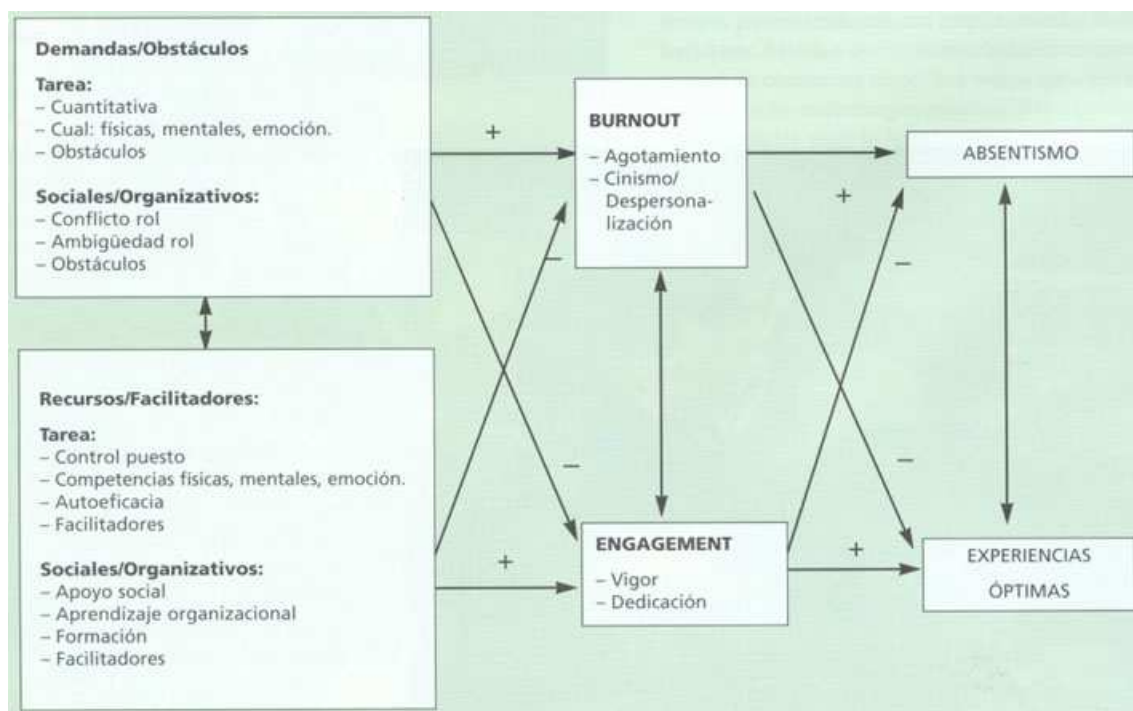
Demandas/Obstáculos

Tarea:
– Cuantitativa
– Cual: físicas, mentales, emoción.
– Obstáculos

Sociales/Organizativos:
– Conflicto rol
– Ambigüedad rol
– Obstáculos

Recursos/Facilitadores:

Tarea:
– Control puesto
– Competencias físicas, mentales, emoción.
– Autoeficacia
– Facilitadores

Sociales/Organizativos:
– Apoyo social
– Aprendizaje organizacional
– Formación
– Facilitadores

+

–

–

+

BURNOUT
– Agotamiento
– Cinismo/ Despersonalización

ENGAGEMENT
– Vigor
– Dedicación

+

–

–

+

ABSENTISMO

EXPERIENCIAS ÓPTIMAS